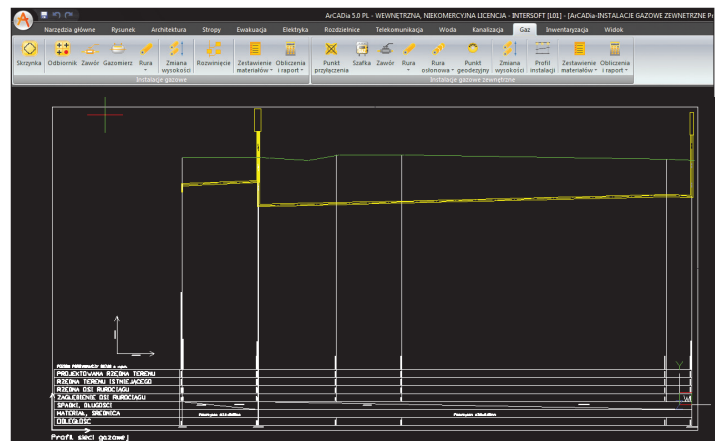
ArCADia 5.0 PL - WEWNĘTRZNA, NIEKOMERCYJNA LICENCJA - INTERSOFT [L01] - [ArCADia-INSTALACJE GAZOWE ZEWNETRZNE Pr

Narzędzia główne | Rysunek | Architektura | Stropy | Ewakuacja | Elektryka | Rozdzielnice | Telekomunikacja | Woda | Kanalizacja | Gaz | Inwentaryzacja | Widok

Skrzynka | Odbiornik | Zawór | Gazomierz | Rura | Zmiana wysokości | Rozwinięcie | Zestawienie materiałów | Obliczenia i raport
Instalacje gazowe

Punkt przyłączenia | Szafka | Zawór | Rura | Rura osłonowa | Punkt geodezyjny | Zmiana wysokości | Profil instalacji | Zestawienie materiałów | Obliczenia i raport
Instalacje gazowe zewnętrzne

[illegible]
PROJEKTOWANA RZĘDNA TERENU
RZĘDNA TERENU ISTNIEJĄCEGO
RZĘDNA OSI RUROCIĄGU
ZAGŁĘBIENIE OSI RUROCIĄGU
SPADKI, DŁUGOŚCI
MATERIAŁ, ŚREDNICA
ODLEGŁOŚĆ

Profil sieci gazowej